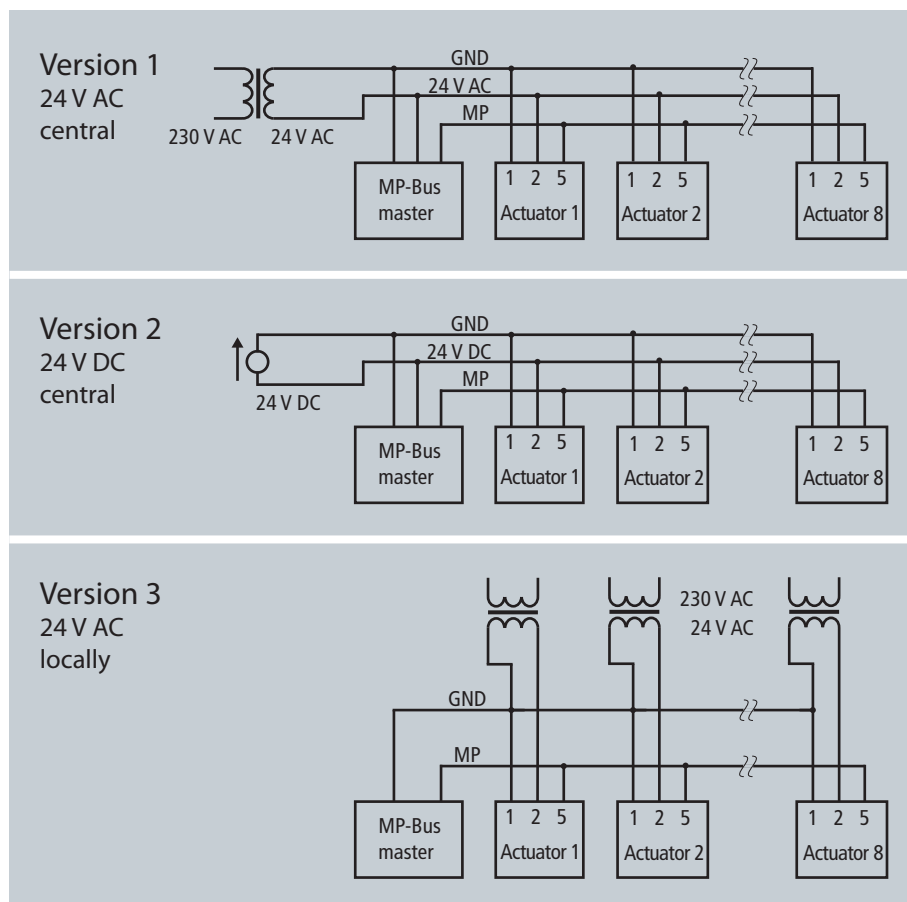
Version 1
24 V AC
central

230 V AC 24 V AC

GND
24 V AC
MP

MP-Bus master

1 2 5
Actuator 1

1 2 5
Actuator 2

1 2 5
Actuator 8

Version 2
24 V DC
central

24 V DC

GND
24 V DC
MP

MP-Bus master

1 2 5
Actuator 1

1 2 5
Actuator 2

1 2 5
Actuator 8

Version 3
24 V AC
locally

230 V AC
24 V AC

GND
MP

MP-Bus master

1 2 5
Actuator 1

1 2 5
Actuator 2

1 2 5
Actuator 8